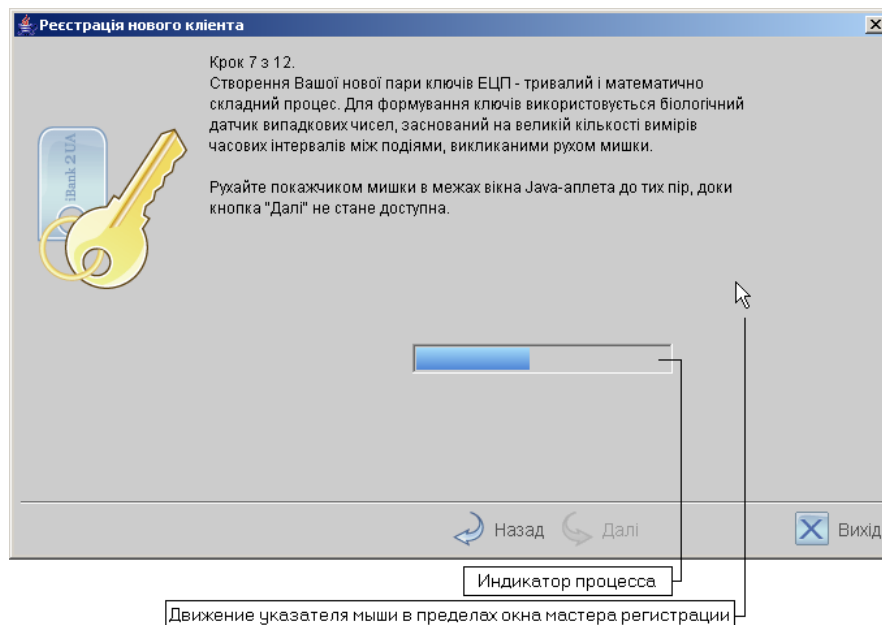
Реєстрація нового клієнта

iBank 2 UA

Крок 7 з 12.
Створення Вашої нової пари ключів ЕЦП - тривалий і математично складний процес. Для формування ключів використовується біологічний датчик випадкових чисел, заснований на великій кількості вимірів часових інтервалів між подіями, викликаними рухом мишки.

Рухайте покажчиком мишки в межах вікна Java-аплета до тих пір, доки кнопка "Далі" не стане доступна.

Назад Далі Вихід

Индикатор процесса

Движение указателя мыши в пределах окна мастера регистрации